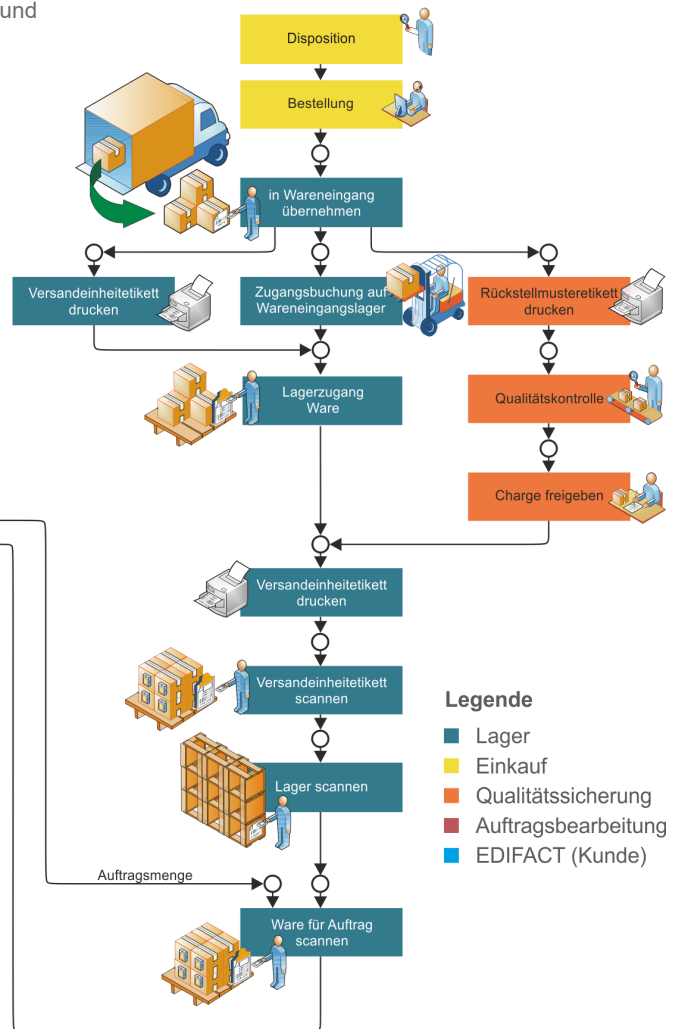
und

Disposition

Bestellung

in Wareneingang übernehmen

Versandeinheitetikett drucken

Zugangsbuchung auf Wareneingangslager

Rückstellmusteretikett drucken

Lagerzugang Ware

Qualitätskontrolle

Charge freigeben

Versandeinheitetikett drucken

Versandeinheitetikett scannen

Lager scannen

Auftragsmenge

Ware für Auftrag scannen

Legende
Lager
Einkauf
Qualitätssicherung
Auftragsbearbeitung
EDIFACT (Kunde)